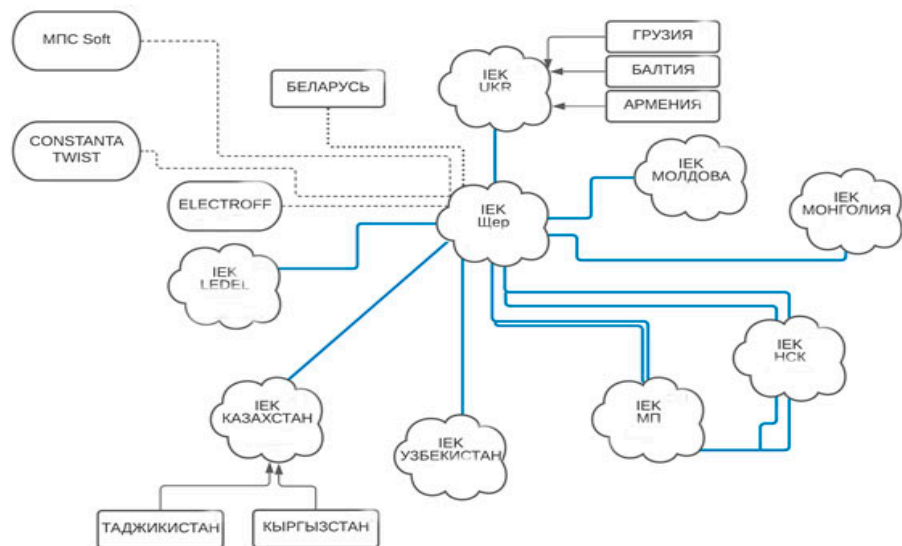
МПС Soft

БЕЛАРУСЬ

CONSTANTA TWIST

ELECTROFF

IEK UKR

ГРУЗИЯ

БАЛТИЯ

АРМЕНИЯ

IEK МОЛДОВА

IEK МОНГОЛИЯ

IEK Щер

IEK LEDEL

IEK НСК

IEK МП

IEK КАЗАХСТАН

IEK УЗБЕКИСТАН

ТАДЖИКИСТАН

КЫРГЫЗСТАН